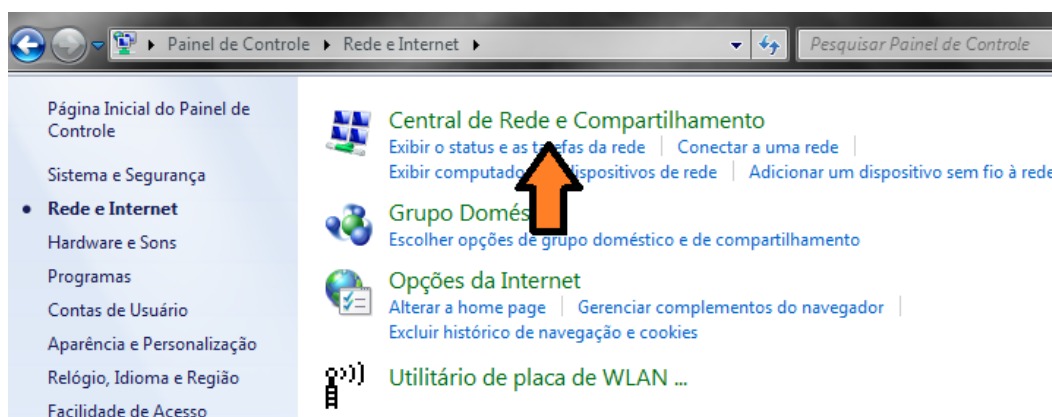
Painel de Controle ▸ Rede e Internet ▸

Pesquisar Painel de Controle

Página Inicial do Painel de Controle

Sistema e Segurança

Rede e Internet

Hardware e Sons

Programas

Contas de Usuário

Aparência e Personalização

Relógio, Idioma e Região

Facilidade de Acesso

Central de Rede e Compartilhamento

Exibir o status e as t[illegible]fas da rede | Conectar a uma rede

Exibir computad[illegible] dispositivos de rede | Adicionar um dispositivo sem fio à rede

Grupo Domés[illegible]

Escolher opções de grupo doméstico e de compartilhamento

Opções da Internet

Alterar a home page | Gerenciar complementos do navegador |

Excluir histórico de navegação e cookies

Utilitário de placa de WLAN ...